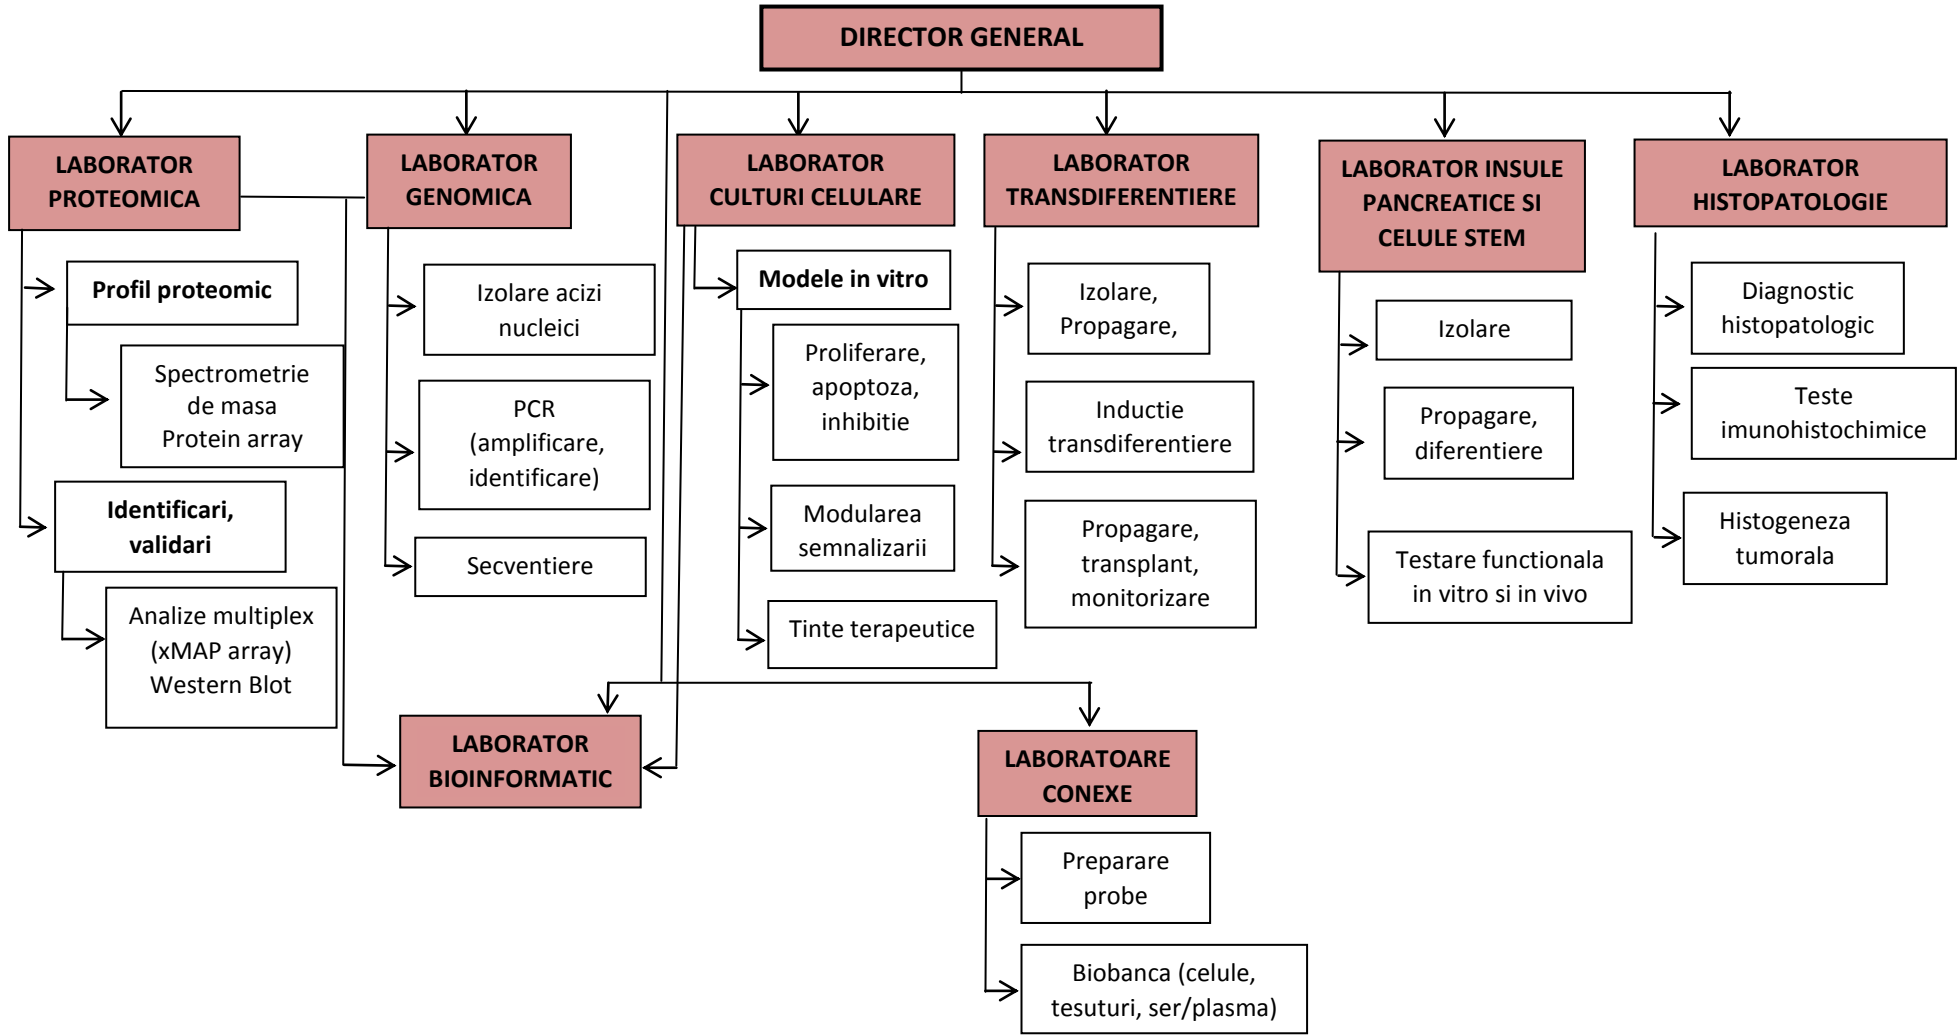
DIRECTOR GENERAL

LABORATOR PROTEOMICA

Profil proteomic

Spectrometrie de masa Protein array

Identificari, validari

Analize multiplex (xMAP array) Western Blot

LABORATOR GENOMICA

Izolare acizi nucleici

PCR (amplificare, identificare)

Secventiere

LABORATOR CULTURI CELULARE

Modele in vitro

Proliferare, apoptoza, inhibitie

Modularea semnalizarii

Tinte terapeutice

LABORATOR TRANSDIFERENTIERE

Izolare, Propagare,

Inductie transdiferentiere

Propagare, transplant, monitorizare

LABORATOR INSULE PANCREATICE SI CELULE STEM

Izolare

Propagare, diferentiere

Testare functionala in vitro si in vivo

LABORATOR HISTOPATOLOGIE

Diagnostic histopatologic

Teste imunohistochimice

Histogeneza tumorala

LABORATOR BIOINFORMATIC

LABORATOARE CONEXE

Preparare probe

Biobanca (celule, tesuturi, ser/plasma)